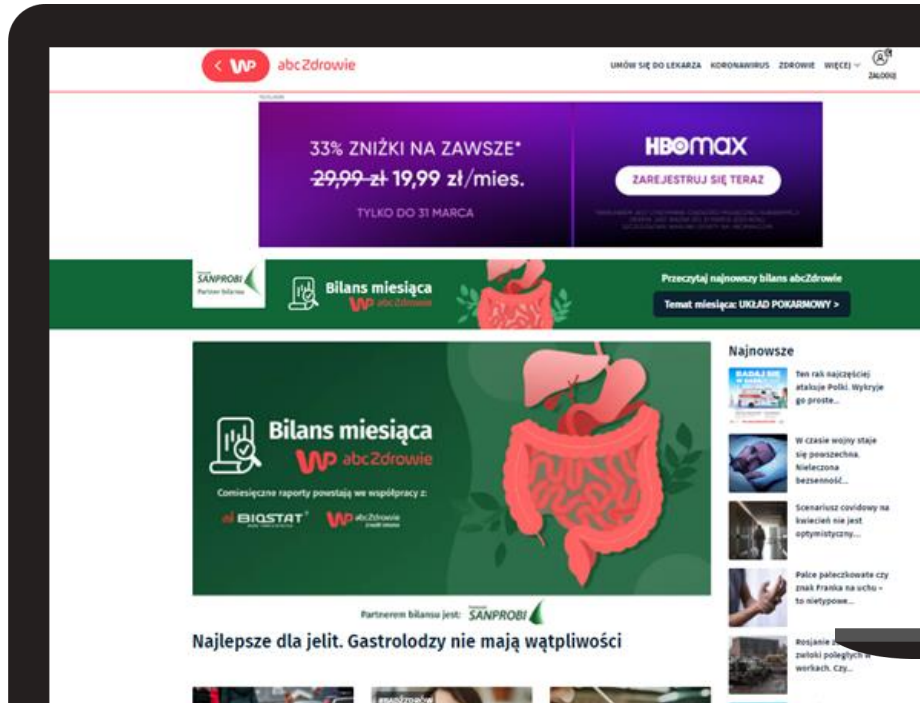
< WP abc Zdrowie

UMÓW SIĘ DO LEKARZA KORONAWIRUS ZDROWIE WIĘCEJ ZALOGUJ

REKLAMA

33% ZNIŻKI NA ZAWSZE*
~~29,99 zł~~ 19,99 zł/mies.
TYLKO DO 31 MARCA

HBOmax
ZAREJESTRUJ SIĘ TERAZ

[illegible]

SANPROBI
Partner bilansu

Bilans miesiąca
WP abcZdrowie

Przeczytaj najnowszy bilans abcZdrowie
Temat miesiąca: UKŁAD POKARMOWY >

Bilans miesiąca
WP abcZdrowie
Comiesięczne raporty powstają we współpracy z:
BIOSTAT WP abcZdrowie

Partnerem bilansu jest: SANPROBI

Najlepsze dla jelit. Gastrolodzy nie mają wątpliwości

Najnowsze

Ten rak najczęściej atakuje Polki. Wykryje go proste...

W czasie wojny staje się powszechna. Nieleczona bezsenność...

Scenariusz covidowy na kwiecień nie jest optymistyczny...

Palce pałeczkowate czy znak Franka na uchu - to nietypowe...

Rosjanie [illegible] zwłoki poległych w workach. Czy...